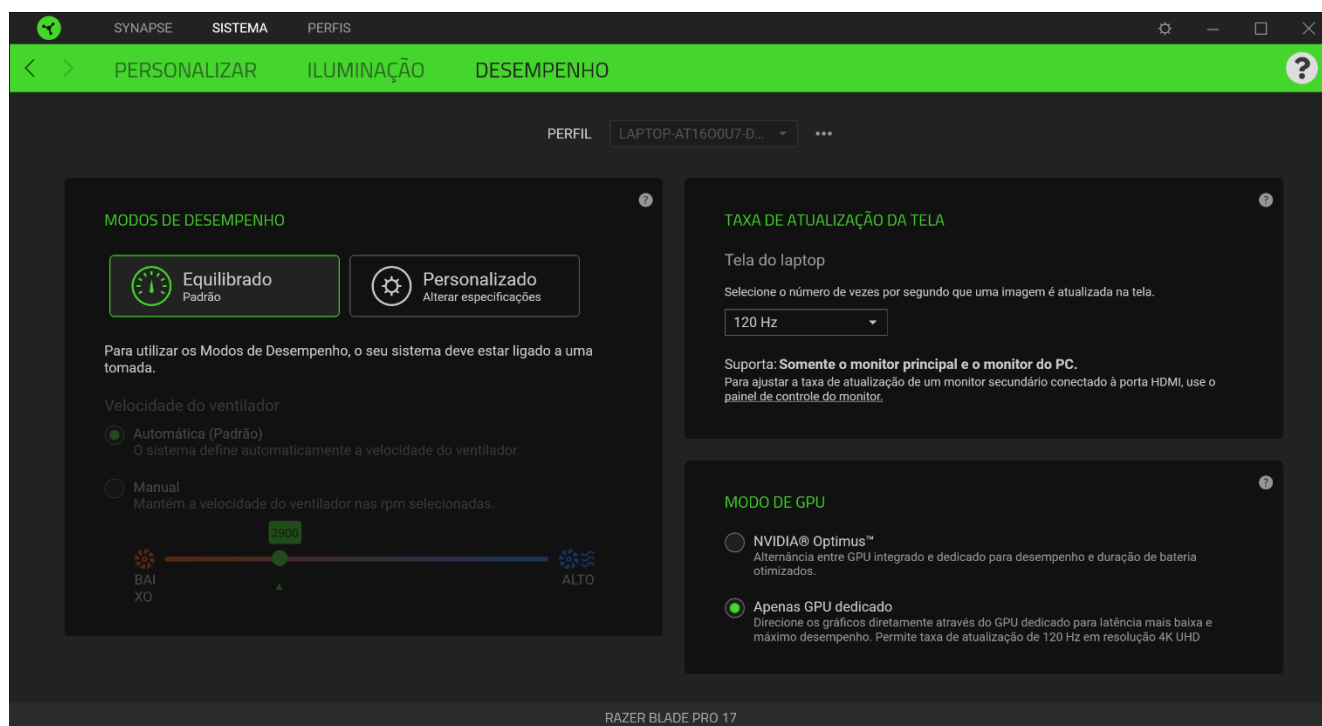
SYNAPSE SISTEMA PERFIS

PERSONALIZAR ILUMINAÇÃO DESEMPENHO

?

PERFIL LAPTOP-AT16O0U7-D... •••

MODOS DE DESEMPENHO

Equilibrado
Padrão

Personalizado
Alterar especificações

Para utilizar os Modos de Desempenho, o seu sistema deve estar ligado a uma tomada.

Velocidade do ventilador

Automática (Padrão)
O sistema define automaticamente a velocidade do ventilador.

Manual
Mantém a velocidade do ventilador nas rpm selecionadas.

2900

BAI XO

ALTO

TAXA DE ATUALIZAÇÃO DA TELA

Tela do laptop

Selecione o número de vezes por segundo que uma imagem é atualizada na tela.

120 Hz

Suporta: Somente o monitor principal e o monitor do PC.
Para ajustar a taxa de atualização de um monitor secundário conectado à porta HDMI, use o painel de controle do monitor.

MODO DE GPU

NVIDIA® Optimus™
Alternância entre GPU integrado e dedicado para desempenho e duração de bateria otimizados.

Apenas GPU dedicado
Direcione os gráficos diretamente através do GPU dedicado para latência mais baixa e máximo desempenho. Permite taxa de atualização de 120 Hz em resolução 4K UHD

RAZER BLADE PRO 17